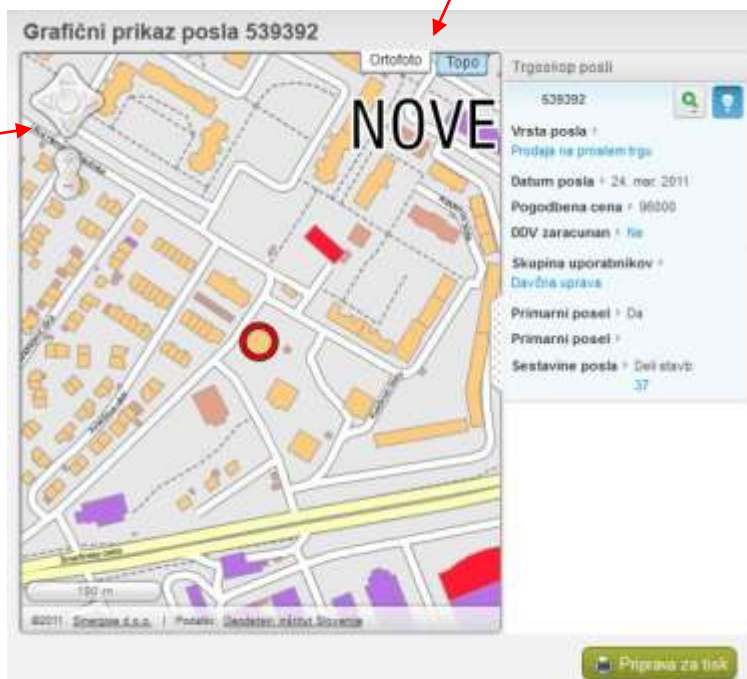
Grafični prikaz posla 539392

Ortofoto Topo

NOVE

Trgovskop posli

539392

Vrsta posla
Prodaja na prostem trgu

Datum posla 24. mar. 2011

Pogodbena cena 96000

DDV zaracunan Ne

Skupina uporabnikov
Davčna uprava

Primarni posel Da

Primarni posel

Sestavine posla Deli stavb
37

100 m

©2011 Sinergise d.o.o. | Podatki: Geodetski inštitut Slovenije

Priprava za tisk